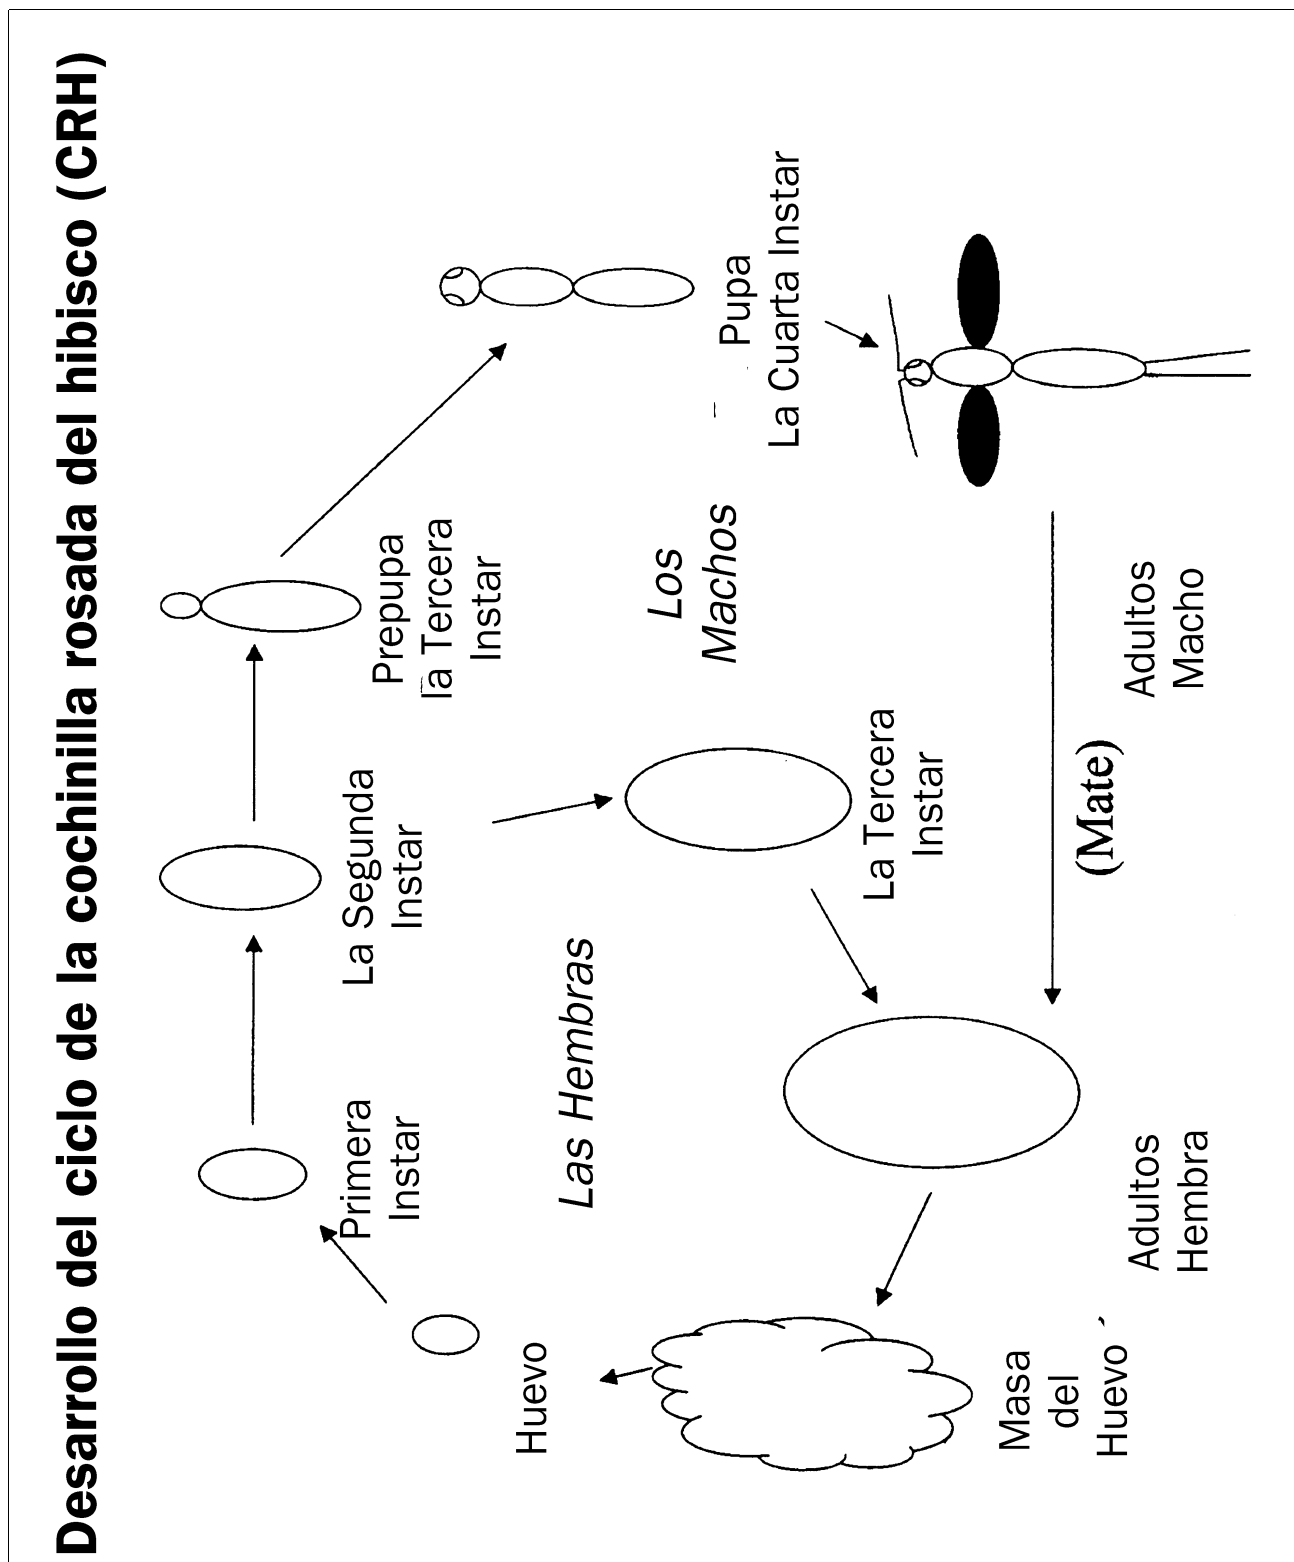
Desarrollo del ciclo de la cochinilla rosada del hibisco (CRH)

Huevo

Primera Instar

La Segunda Instar

Prepupa la Tercera Instar

Pupa La Cuarta Instar

Las Hembras

Los Machos

La Tercera Instar

(Mate)

Adultos Macho

Adultos Hembra

Masa del Huevo